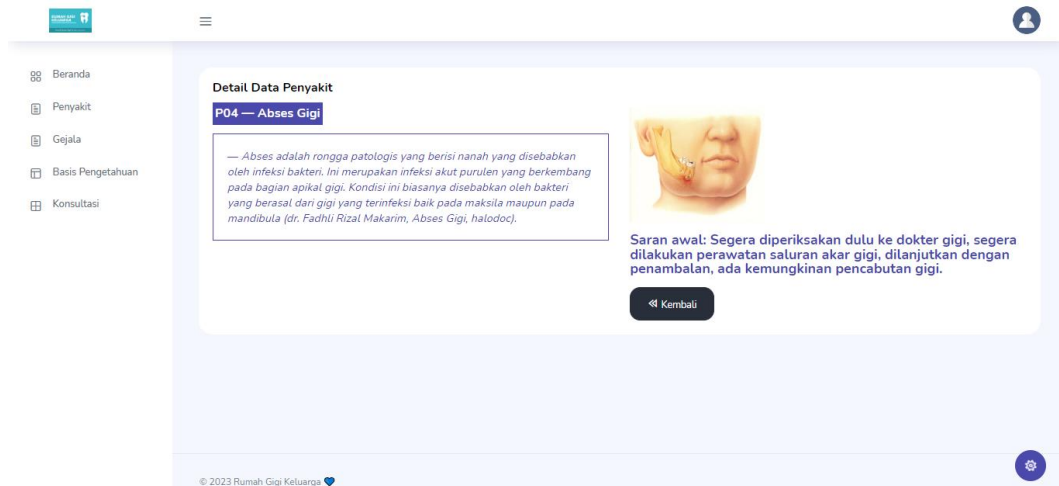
Beranda
Penyakit
Gejala
Basis Pengetahuan
Konsultasi

Detail Data Penyakit

P04 — Abses Gigi

— Abses adalah rongga patologis yang berisi nanah yang disebabkan oleh infeksi bakteri. Ini merupakan infeksi akut purulen yang berkembang pada bagian apikal gigi. Kondisi ini biasanya disebabkan oleh bakteri yang berasal dari gigi yang terinfeksi baik pada maksila maupun pada mandibula (dr. Fadhli Rizal Makarim, Abses Gigi, halodoc).

Saran awal: Segera diperiksakan dulu ke dokter gigi, segera dilakukan perawatan saluran akar gigi, dilanjutkan dengan penambalan, ada kemungkinan pencabutan gigi.

« Kembali

© 2023 Rumah Gigi Keluarga